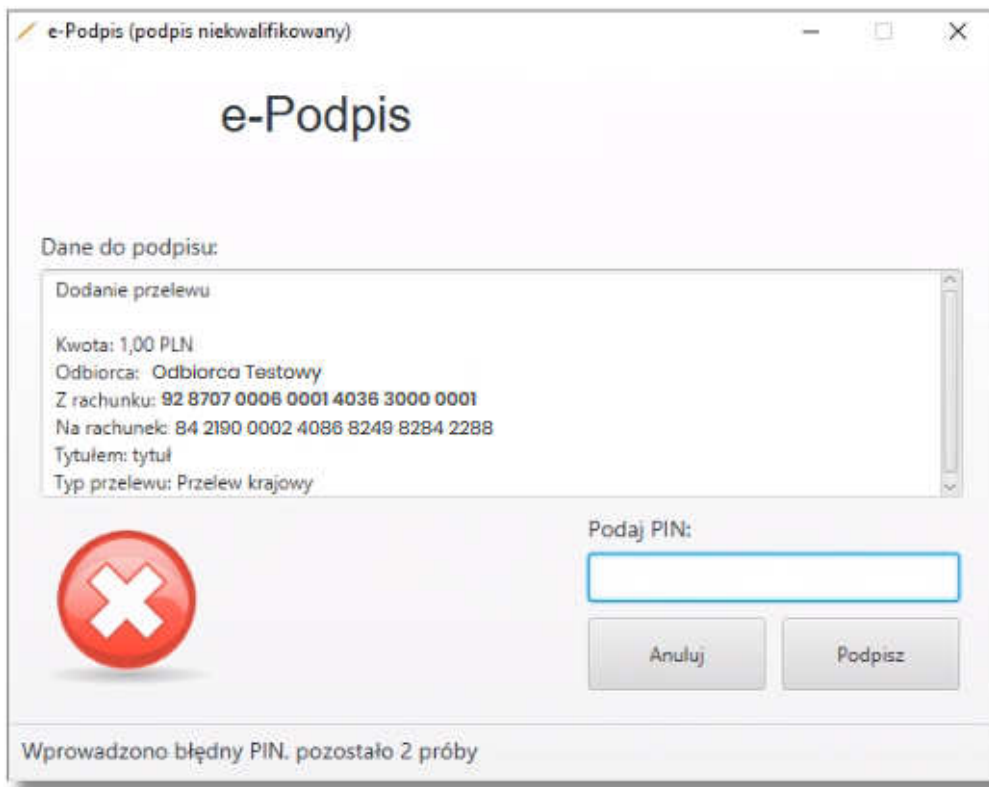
e-Podpis (podpis niekwalifikowany)

e-Podpis

Dane do podpisu:

Dodanie przelewu

Kwota: 1,00 PLN
Odbiorca: Odbiorca Testowy
Z rachunku: 92 8707 0006 0001 4036 3000 0001
Na rachunek: 84 2190 0002 4086 8249 8284 2288
Tytułem: tytuł
Typ przelewu: Przelew krajowy

Podaj PIN:

Anuluj

Podpisz

Wprowadzono błędny PIN. pozostało 2 próby